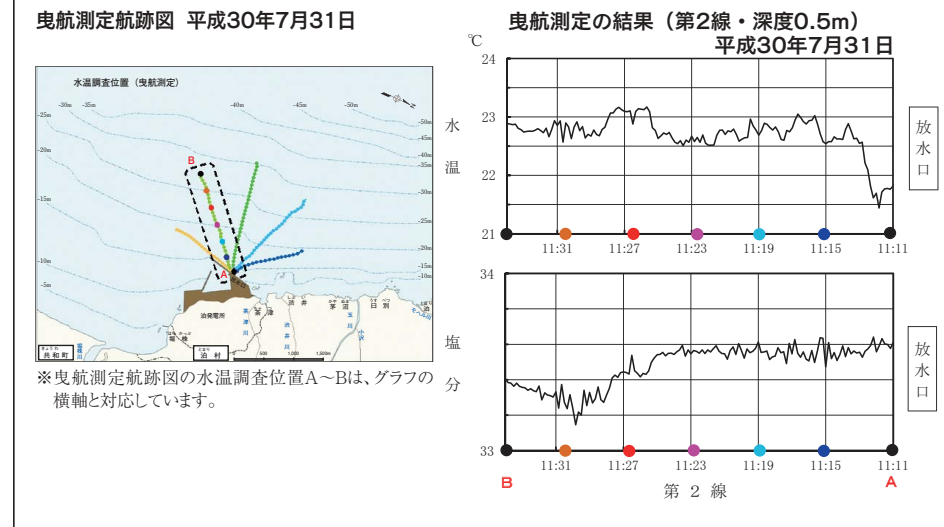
曳航測定航跡図　平成30年7月31日

水温調査位置（曳航測定）

-30m -35m -40m -45m -50m
-25m -50m
-20m -45m
-15m -40m -35m
-10m -30m
-25m
-20m
-15m
-10m

B
A

泊発電所
堀株
茶津
茶津川
渋井
渋井川
茅沼
茅沼川
日則
共和町
泊村

0 500 1,000 1,500m

※曳航測定航跡図の水温調査位置A～Bは、グラフの横軸と対応しています。

曳航測定の結果（第2線・深度0.5m）
平成30年7月31日

℃
24
23
22
21

水温

11:31 11:27 11:23 11:19 11:15 11:11

放水口

34
33

塩分

11:31 11:27 11:23 11:19 11:15 11:11

放水口

B　第 2 線　A